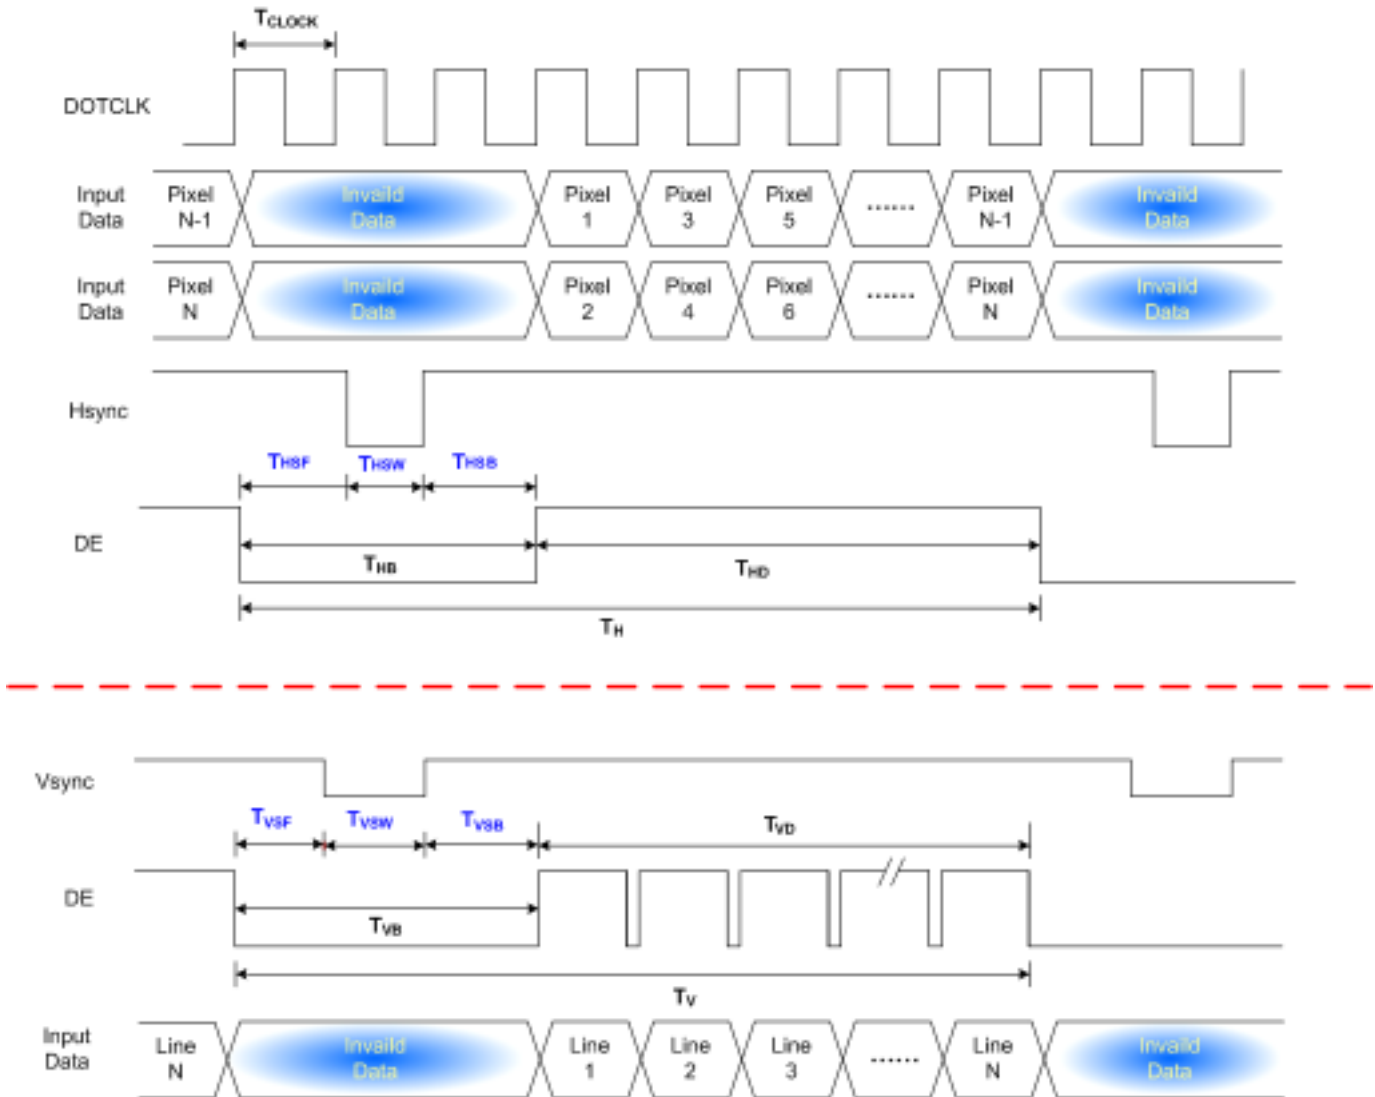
$T_{CLOCK}$

DOTCLK

Input Data

Pixel N-1

Invaild Data

Pixel 1

Pixel 3

Pixel 5

......

Pixel N-1

Invaild Data

Input Data

Pixel N

Invaild Data

Pixel 2

Pixel 4

Pixel 6

......

Pixel N

Invaild Data

Hsync

$T_{HSF}$ $T_{HSW}$ $T_{HSB}$

DE

$T_{HB}$

$T_{HD}$

$T_{H}$

Vsync

$T_{VSF}$ $T_{VSW}$ $T_{VSB}$

$T_{VD}$

DE

$T_{VB}$

$T_{V}$

Input Data

Line N

Invaild Data

Line 1

Line 2

Line 3

......

Line N

Invaild Data